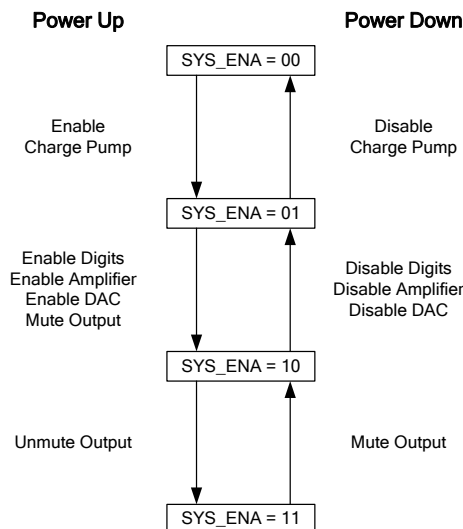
Power Up

Power Down

SYS_ENA = 00

Enable Charge Pump

Disable Charge Pump

SYS_ENA = 01

Enable Digits
Enable Amplifier
Enable DAC
Mute Output

Disable Digits
Disable Amplifier
Disable DAC

SYS_ENA = 10

Unmute Output

Mute Output

SYS_ENA = 11